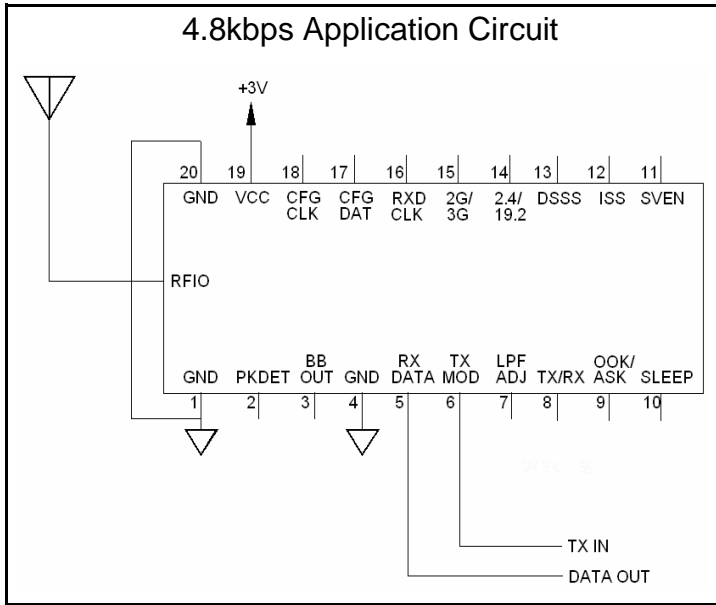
4.8kbps Application Circuit

+3V

20 19 18 17 16 15 14 13 12 11

GND VCC CFG CLK CFG DAT RXD CLK 2G/ 3G 2.4/ 19.2 DSSS ISS SVEN

RFIO

GND PKDET BB OUT GND RX DATA TX MOD LPF ADJ TX/RX OOK/ ASK SLEEP

1 2 3 4 5 6 7 8 9 10

TX IN

DATA OUT